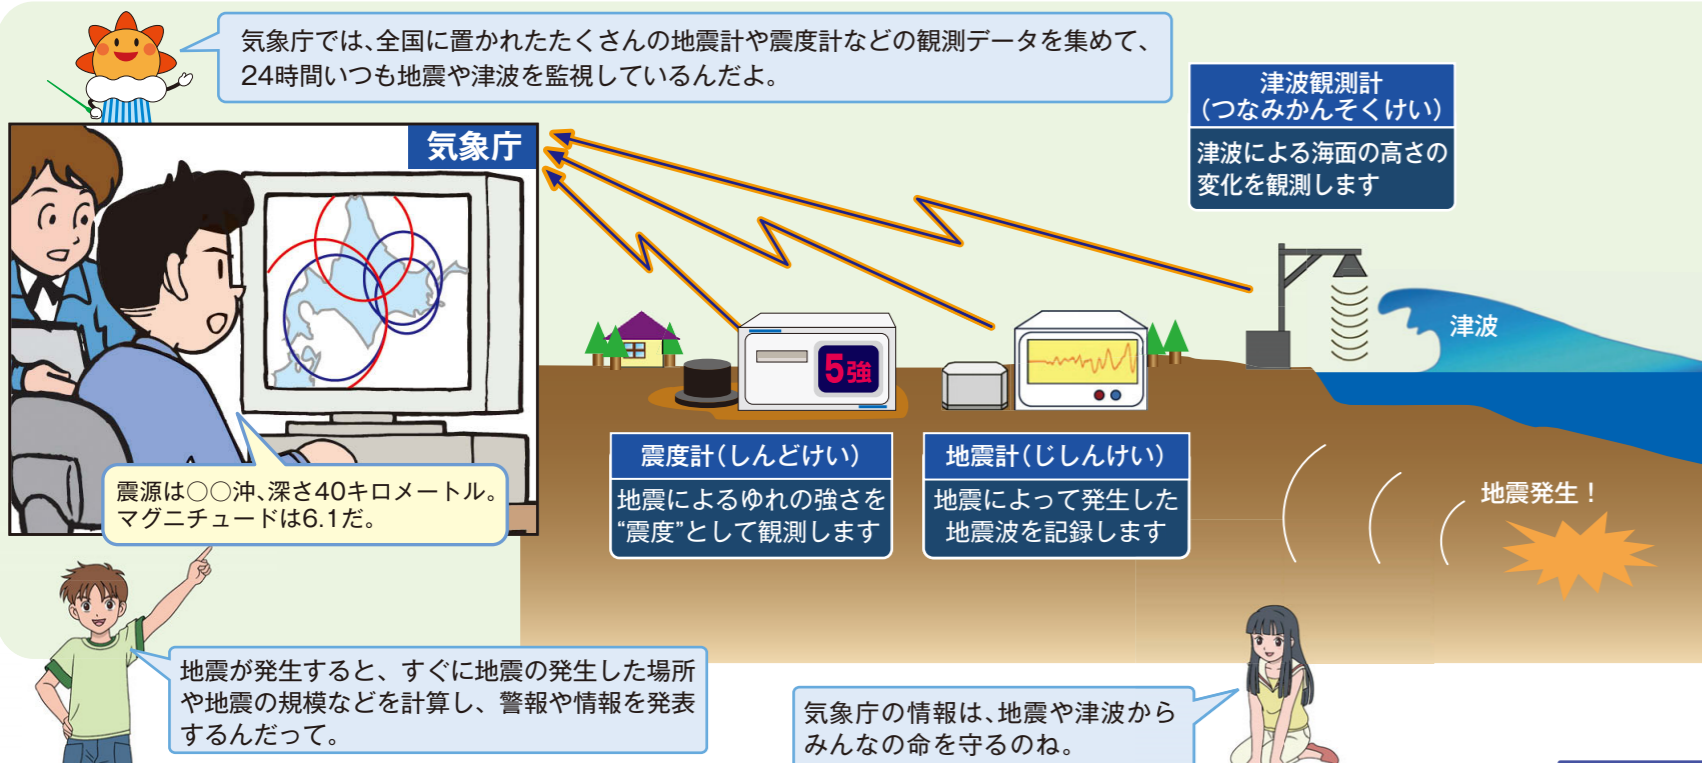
気象庁では、全国に置かれたたくさんの地震計や震度計などの観測データを集めて、24時間いつも地震や津波を監視しているんだよ。

津波観測計（つなみかんそくけい）

津波による海面の高さの変化を観測します

気象庁

5強

津波

震度計（しんどけい）

地震によるゆれの強さを“震度”として観測します

地震計（じしんけい）

地震によって発生した地震波を記録します

震源は○○沖、深さ40キロメートル。マグニチュードは6.1だ。

地震発生！

地震が発生すると、すぐに地震の発生した場所や地震の規模などを計算し、警報や情報を発表するんだって。

気象庁の情報は、地震や津波からみんなの命を守るのね。